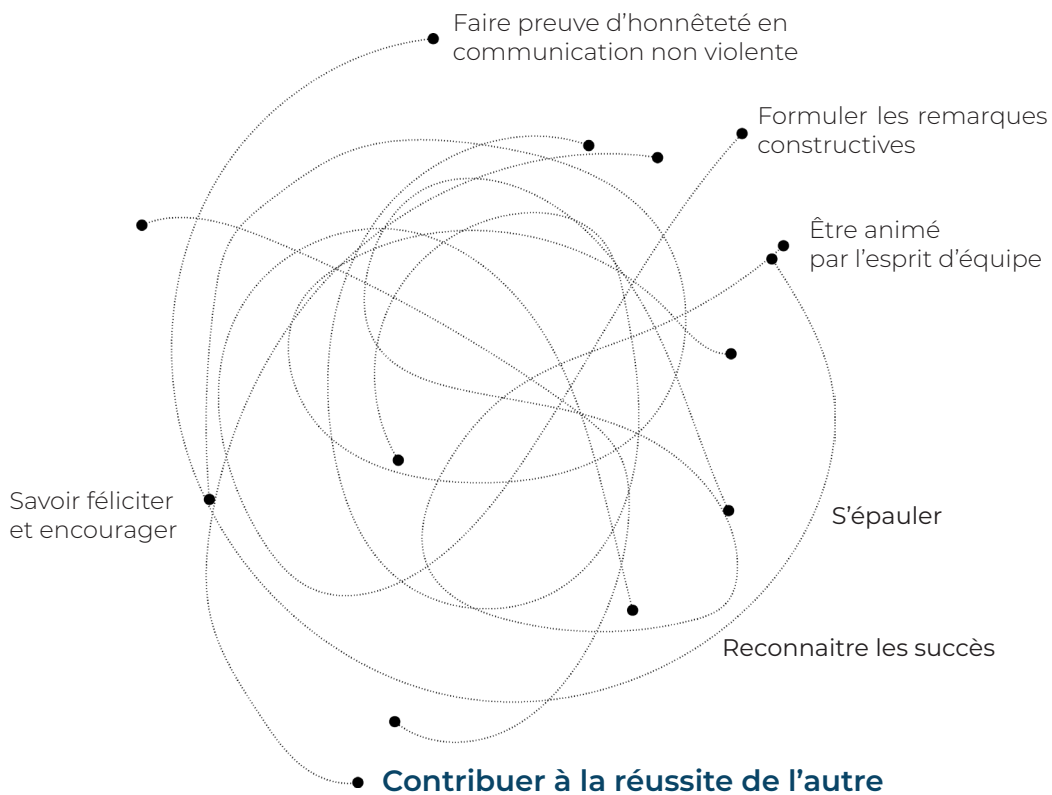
Faire preuve d’honnêteté en communication non violente

Formuler les remarques constructives

Être animé par l’esprit d’équipe

Savoir féliciter et encourager

S’épauler

Reconnaitre les succès

Contribuer à la réussite de l’autre